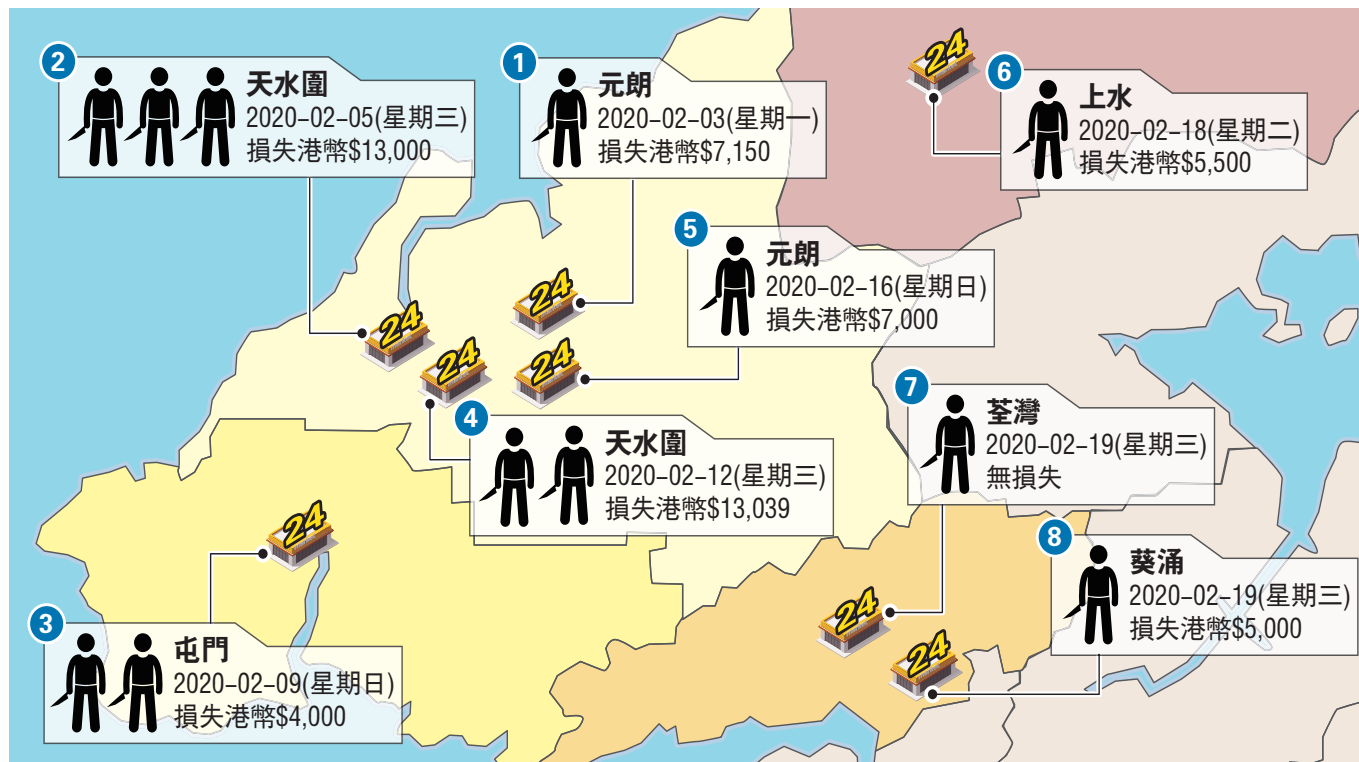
2
天水圍
2020-02-05(星期三)
損失港幣$13,000

1
元朗
2020-02-03(星期一)
損失港幣$7,150

24

6
上水
2020-02-18(星期二)
損失港幣$5,500

5
元朗
2020-02-16(星期日)
損失港幣$7,000

24
24
24

4
天水圍
2020-02-12(星期三)
損失港幣$13,039

7
荃灣
2020-02-19(星期三)
無損失

24

8
葵涌
2020-02-19(星期三)
損失港幣$5,000

24
24

3
屯門
2020-02-09(星期日)
損失港幣$4,000